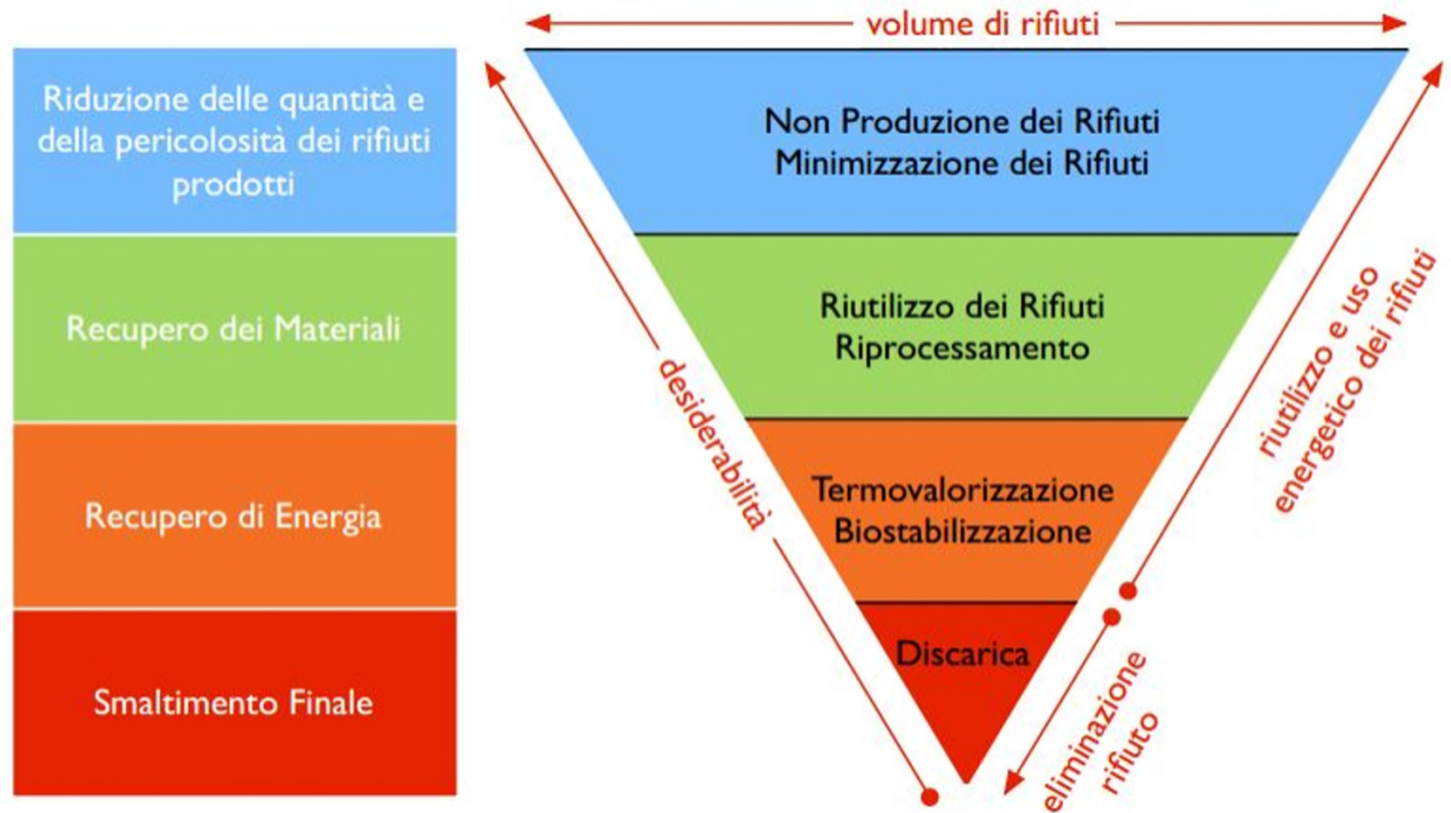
Riduzione delle quantità e della pericolosità dei rifiuti prodotti

Recupero dei Materiali

Recupero di Energia

Smaltimento Finale

volume di rifiuti

Non Produzione dei Rifiuti
Minimizzazione dei Rifiuti

Riutilizzo dei Rifiuti
Riprocessamento

Termovalorizzazione
Biostabilizzazione

Discarica

desiderabilità

riutilizzo e uso energetico dei rifiuti

eliminazione rifiuto